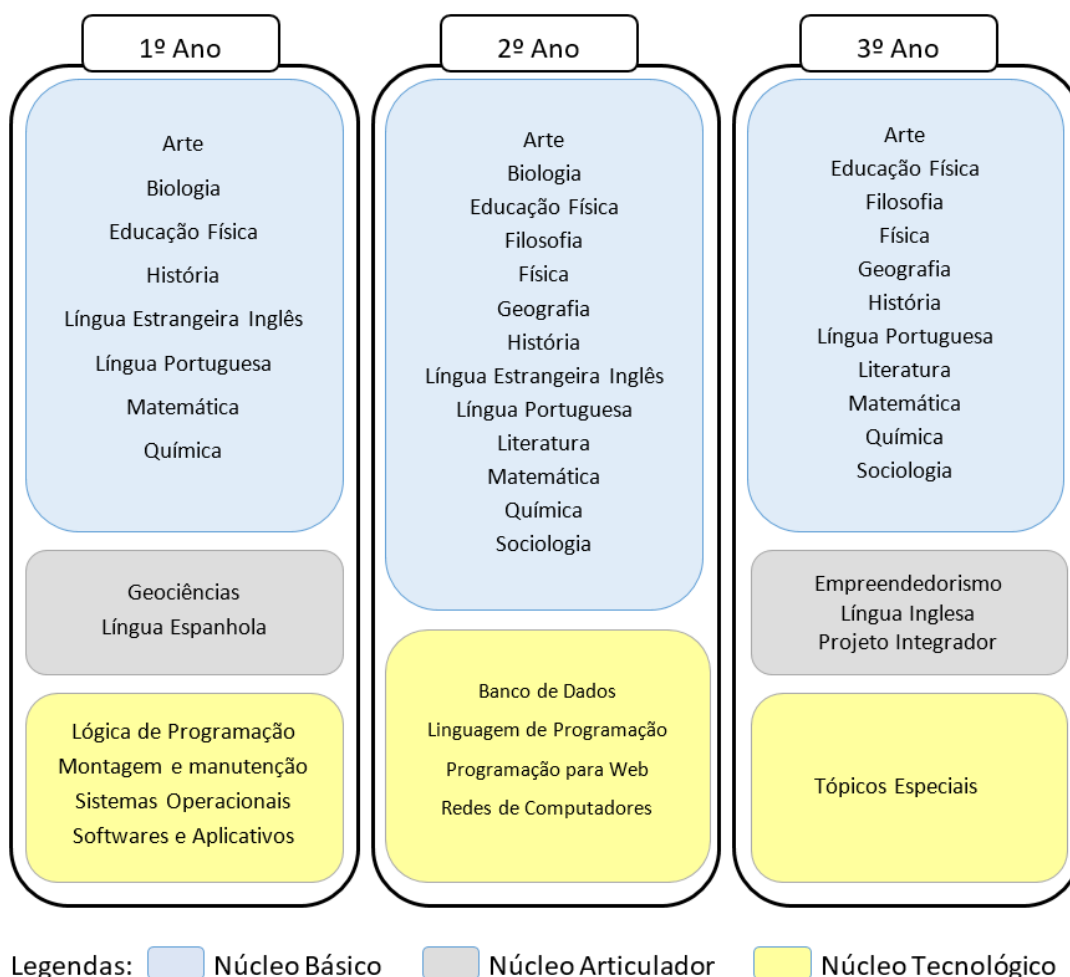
1º Ano

Arte
Biologia
Educação Física
História
Língua Estrangeira Inglês
Língua Portuguesa
Matemática
Química

Geociências
Língua Espanhola

Lógica de Programação
Montagem e manutenção
Sistemas Operacionais
Softwares e Aplicativos

2º Ano

Arte
Biologia
Educação Física
Filosofia
Física
Geografia
História
Língua Estrangeira Inglês
Língua Portuguesa
Literatura
Matemática
Química
Sociologia

Banco de Dados
Linguagem de Programação
Programação para Web
Redes de Computadores

3º Ano

Arte
Educação Física
Filosofia
Física
Geografia
História
Língua Portuguesa
Literatura
Matemática
Química
Sociologia

Empreendedorismo
Língua Inglesa
Projeto Integrador

Tópicos Especiais

Legendas: Núcleo Básico Núcleo Articulador Núcleo Tecnológico